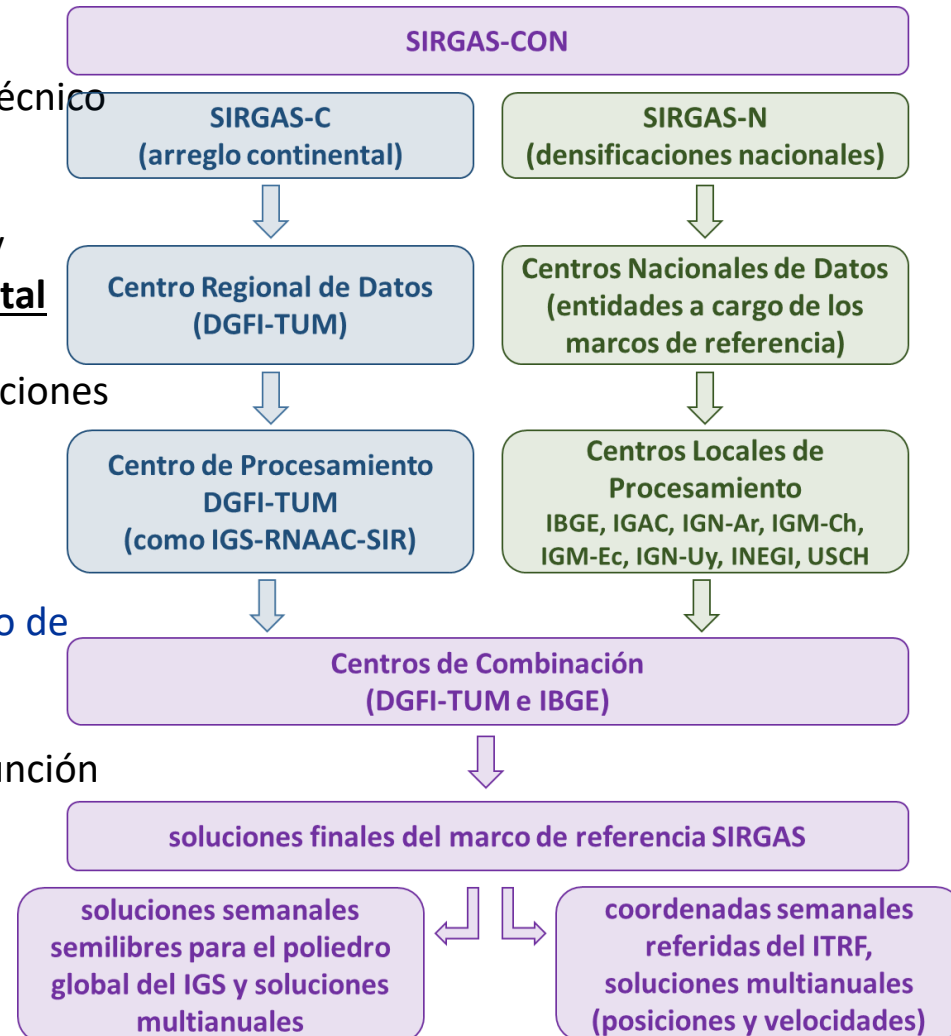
SIRGAS-CON

écnico

SIRGAS-C
(arreglo continental)

SIRGAS-N
(densificaciones nacionales)

y
tal

Centro Regional de Datos
(DGFI-TUM)

Centros Nacionales de Datos
(entidades a cargo de los marcos de referencia)

ciones

Centro de Procesamiento
DGFI-TUM
(como IGS-RNAAC-SIR)

Centros Locales de Procesamiento
IBGE, IGAC, IGN-Ar, IGM-Ch, IGM-Ec, IGN-Uy, INEGI, USCH

o de

Centros de Combinación
(DGFI-TUM e IBGE)

unción

soluciones finales del marco de referencia SIRGAS

soluciones semanales semilibres para el poliedro global del IGS y soluciones multianuales

coordenadas semanales referidas del ITRF, soluciones multianuales (posiciones y velocidades)